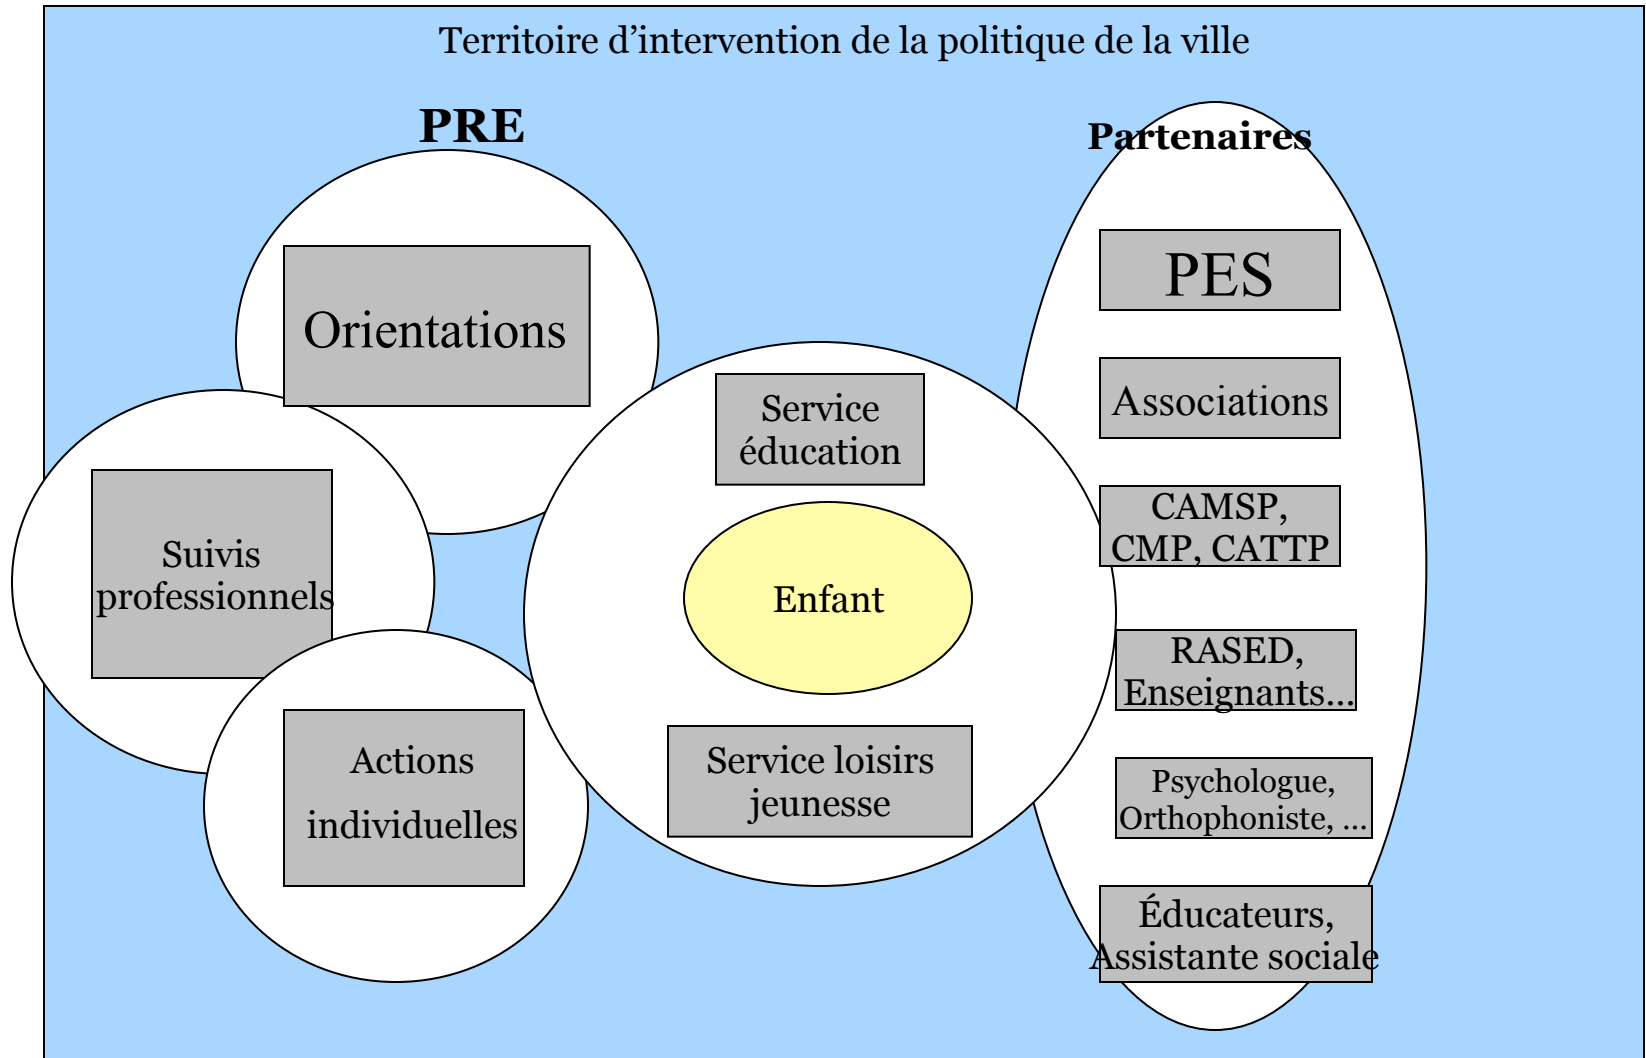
Territoire d'intervention de la politique de la ville

PRE

Orientations

Suivis professionnels

Actions individuelles

Service éducation

Enfant

Service loisirs jeunesse

Partenaires

PES

Associations

CAMSP, CMP, CATTP

RASED, Enseignants...

Psychologue, Orthophoniste, ...

Éducateurs, Assistante sociale